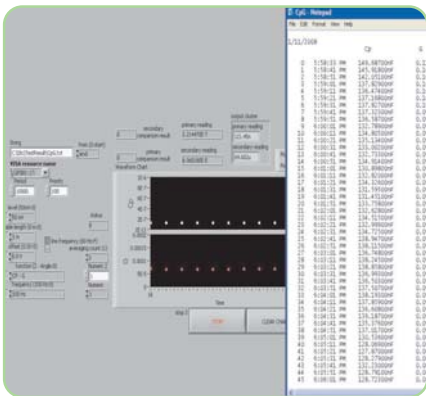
CpG - Notepad

File Edit Format View Help

5/31/2008

| | | Cp | G |
|---|---|---|---|
| 0 | 5:58:55 PM | 149.98700nF | 0.1 |
| 1 | 5:58:01 PM | 145.9180nF | 0.1 |
| 2 | 5:59:08 PM | 142.1720nF | 0.1 |
| 3 | 5:59:11 PM | 137.8210nF | 0.1 |
| 4 | 5:59:15 PM | 136.6740nF | 0.1 |
| 5 | 5:59:21 PM | 137.1880nF | 0.1 |
| 6 | 5:59:26 PM | 137.9170nF | 0.1 |
| 7 | 5:59:31 PM | 137.1140nF | 0.1 |
| 8 | 5:59:37 PM | 136.5870nF | 0.1 |
| 9 | 6:00:01 PM | 135.7860nF | 0.1 |
| 10 | 6:00:06 PM | 134.8070nF | 0.1 |
| 11 | 6:00:11 PM | 133.1340nF | 0.1 |
| 12 | 6:00:16 PM | 133.0020nF | 0.1 |
| 13 | 6:00:21 PM | 133.9050nF | 0.1 |
| 14 | 6:00:26 PM | 134.9140nF | 0.1 |
| 15 | 6:00:31 PM | 134.8920nF | 0.1 |
| 16 | 6:00:36 PM | 133.8180nF | 0.1 |
| 17 | 6:00:41 PM | 133.3620nF | 0.1 |
| 18 | 6:00:46 PM | 134.3240nF | 0.1 |
| 19 | 6:00:51 PM | 133.7240nF | 0.1 |
| 20 | 6:00:56 PM | 133.4710nF | 0.1 |
| 21 | 6:01:01 PM | 132.9330nF | 0.1 |
| 22 | 6:01:06 PM | 133.7780nF | 0.1 |
| 23 | 6:01:11 PM | 132.9280nF | 0.1 |
| 24 | 6:01:16 PM | 132.9990nF | 0.1 |
| 25 | 6:01:21 PM | 129.7230nF | 0.1 |
| 26 | 6:01:26 PM | 128.9470nF | 0.1 |
| 27 | 6:01:31 PM | 128.8370nF | 0.1 |
| 28 | 6:01:36 PM | 126.3950nF | 0.1 |
| 29 | 6:01:41 PM | 128.9380nF | 0.1 |
| 30 | 6:01:46 PM | 126.9910nF | 0.1 |
| 31 | 6:01:51 PM | 126.5100nF | 0.1 |
| 32 | 6:01:56 PM | 125.9270nF | 0.1 |
| 33 | 6:02:01 PM | 126.1910nF | 0.1 |
| 34 | 6:02:06 PM | 127.8930nF | 0.1 |
| 35 | 6:02:11 PM | 126.8760nF | 0.1 |
| 36 | 6:02:16 PM | 126.6990nF | 0.1 |
| 37 | 6:02:21 PM | 125.3760nF | 0.1 |
| 38 | 6:02:26 PM | 127.8070nF | 0.1 |
| 39 | 6:02:31 PM | 127.8750nF | 0.1 |
| 40 | 6:02:36 PM | 126.5750nF | 0.1 |
| 41 | 6:02:41 PM | 127.9750nF | 0.1 |
| 42 | 6:02:46 PM | 126.1790nF | 0.1 |
| 43 | 6:02:51 PM | 128.1830nF | 0.1 |
| 44 | 6:02:56 PM | 126.7810nF | 0.1 |
| 45 | 6:03:01 PM | 128.7210nF | 0.1 |

String
C:\Doc\TestResult\CpG.txt

Pass (5 skips)

VISA resource name
GPIB0::17::INSTR

Output
10000

Points
100

secondary comparison result
0

primary comparison result
0

primary reading
2.14470E-7

secondary reading
6.56530E-3

output cluster
primary reading
121.4Nn
secondary reading
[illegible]

level (0.0 to 20)
1

gate length (0 to 2)
1

Status
0

Bias frequency (80 Hz F)
averaging count (1)
1

offset (0.0 to 20)
0.0

function (2 - angle ok)
CP - G

frequency (100 Hz F)
100 Hz

Number
1

Number
0

Waveform Chart

Cp

G

Time

STOP

CLEAR CHART